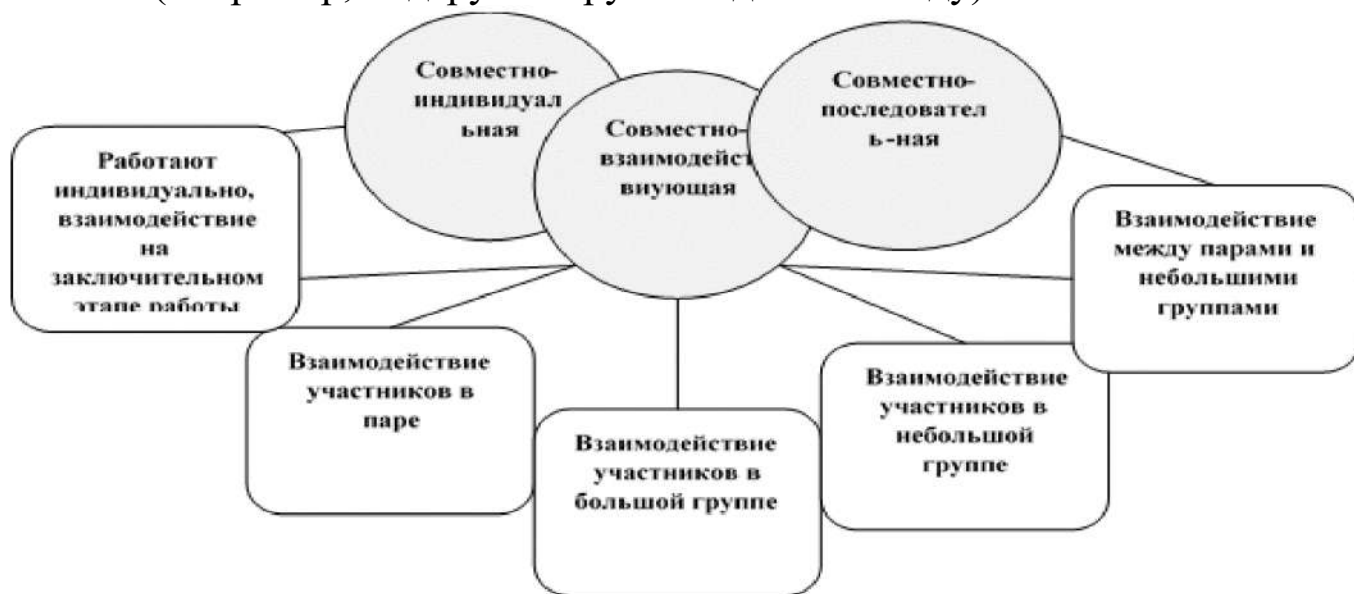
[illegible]

Совместно-индивидуал ьная

Совместно-взаимодейст виующая

Совместно-последовател ь-ная

Работают индивидуально, взаимодействие на заключительном этапе работы

Взаимодействие между парами и небольшими группами

Взаимодействие участников в паре

Взаимодействие участников в большой группе

Взаимодействие участников в небольшой группе